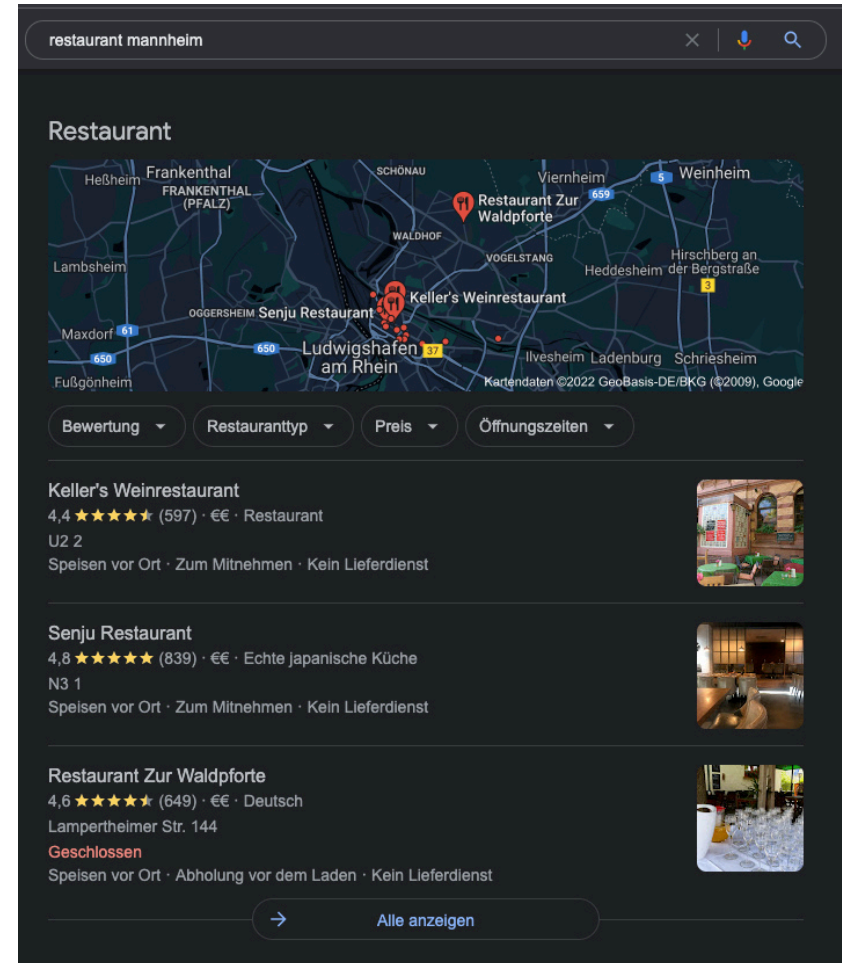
restaurant mannheim

Restaurant

Heßheim Frankenthal FRANKENTHAL (PFALZ) SCHÖNAU Viernheim 5 Weinheim 659 Restaurant Zur Waldpforte WALDHOF Lambsheim VOGELSTANG Heddesheim Hirschberg an der Bergstraße 3 Keller's Weinrestaurant OGGERSHEIM Senju Restaurant Maxdorf 61 650 650 Ludwigshafen am Rhein 37 Ilvesheim Ladenburg Schriesheim Fußgönheim Kartendaten ©2022 GeoBasis-DE/BKG (©2009), Google

Bewertung Restauranttyp Preis Öffnungszeiten

Keller's Weinrestaurant
4,4 ★★★★★ (597) · €€ · Restaurant
U2 2
Speisen vor Ort · Zum Mitnehmen · Kein Lieferdienst

Senju Restaurant
4,8 ★★★★★ (839) · €€ · Echte japanische Küche
N3 1
Speisen vor Ort · Zum Mitnehmen · Kein Lieferdienst

Restaurant Zur Waldpforte
4,6 ★★★★★ (649) · €€ · Deutsch
Lampertheimer Str. 144
Geschlossen
Speisen vor Ort · Abholung vor dem Laden · Kein Lieferdienst

Alle anzeigen